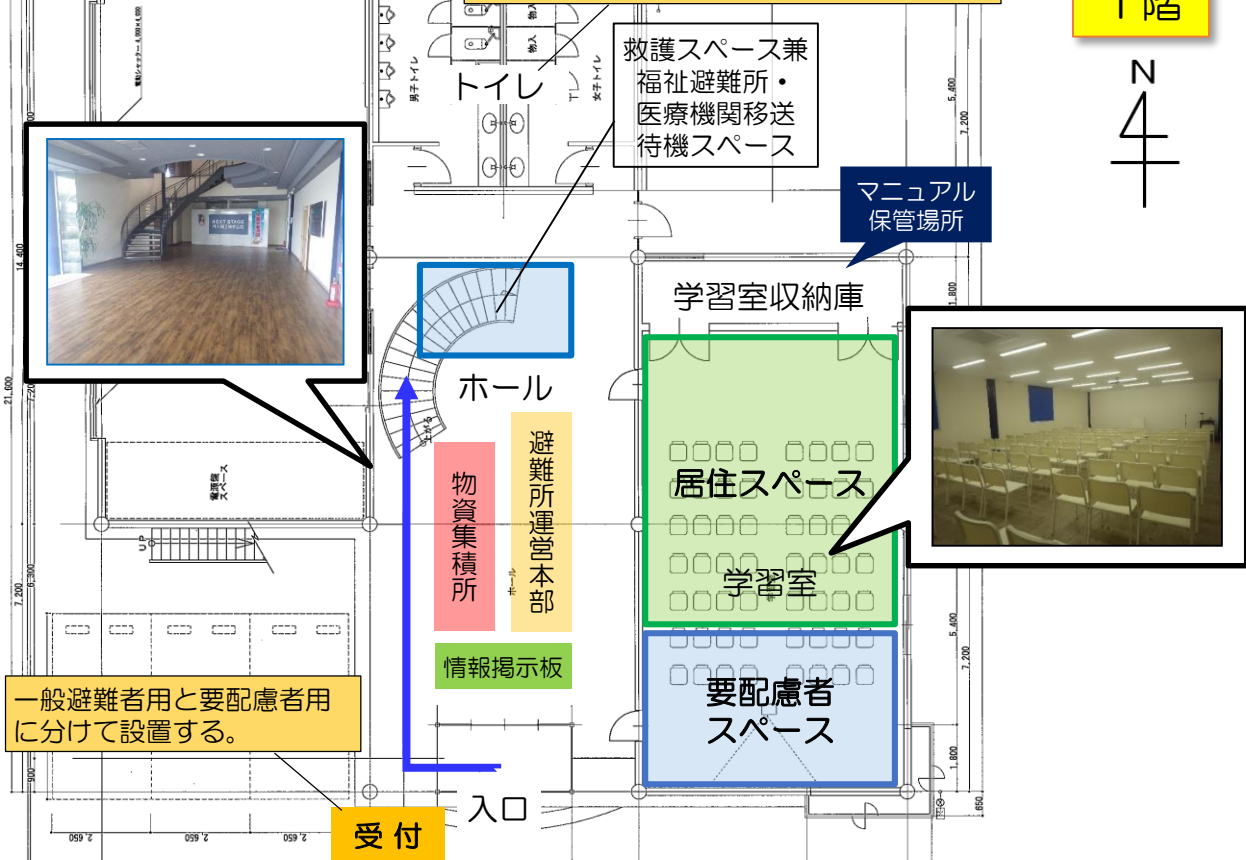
1階

N

トイレ

男子トイレ

女子トイレ

物入

物入

救護スペース兼
福祉避難所・
医療機関移送
待機スペース

マニュアル
保管場所

学習室収納庫

ホール

物資集積所

避難所運営本部

ホール

居住スペース

学習室

要配慮者
スペース

情報掲示板

一般避難者用と要配慮者用
に分けて設置する。

受付

入口

UP

上がる

14,400

21,600

7,200

5,400

1,800

650

2,650

2,650

2,650

900